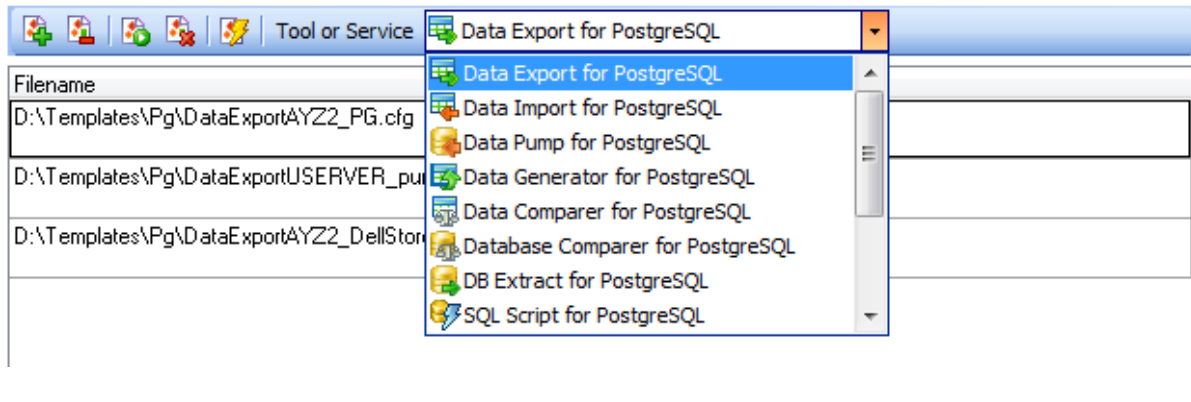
Tool or Service Data Export for PostgreSQL

Filename

D:\Templates\Pg\DataExportAYZ2_PG.cfg

D:\Templates\Pg\DataExportUSERVER_pu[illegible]

D:\Templates\Pg\DataExportAYZ2_DellStor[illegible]

Data Export for PostgreSQL
Data Import for PostgreSQL
Data Pump for PostgreSQL
Data Generator for PostgreSQL
Data Comparer for PostgreSQL
Database Comparer for PostgreSQL
DB Extract for PostgreSQL
SQL Script for PostgreSQL